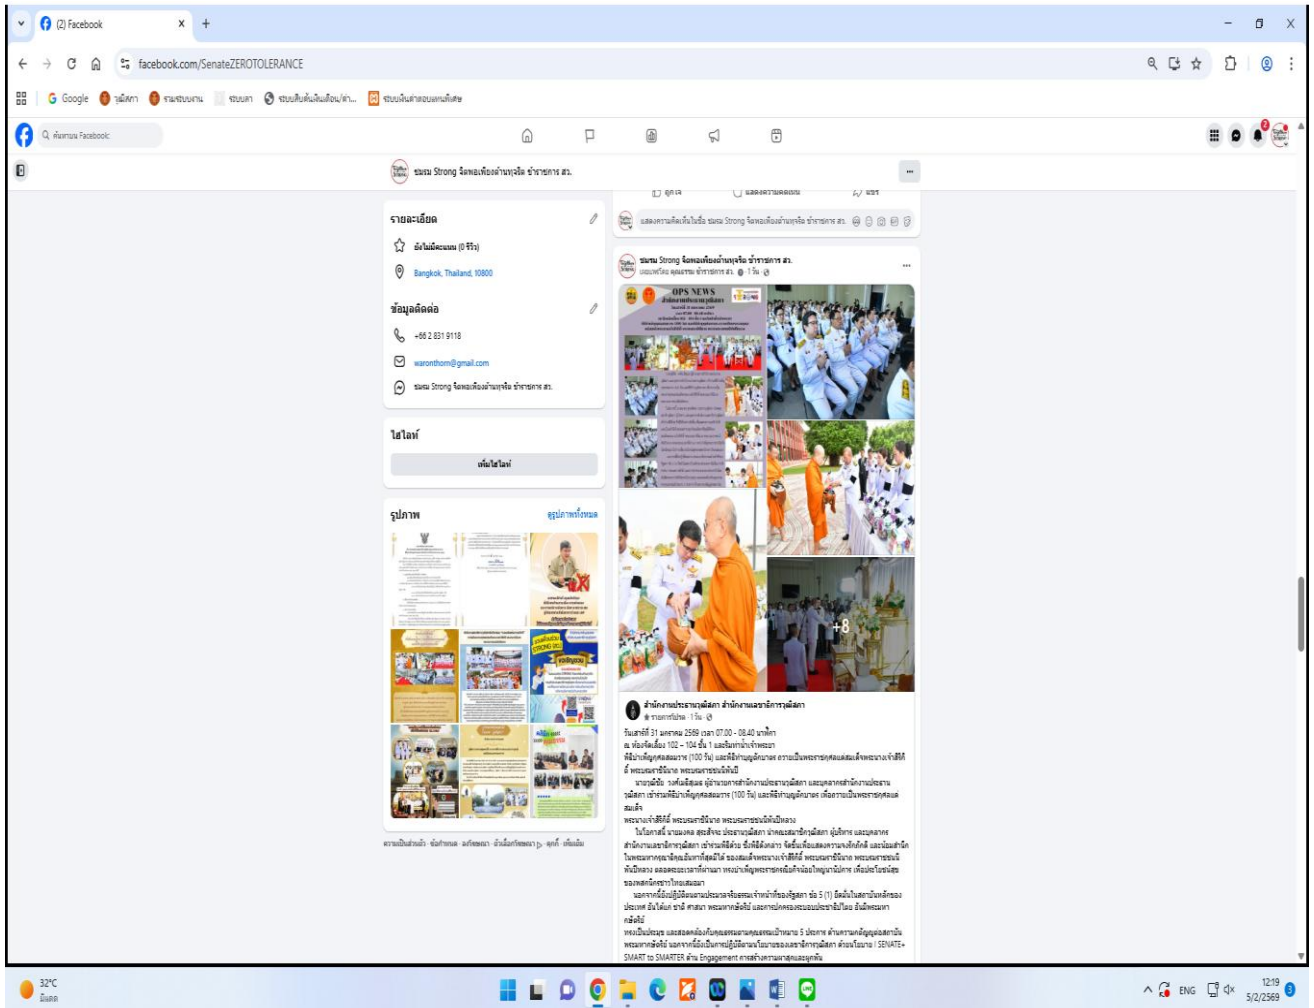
(2) Facebook

facebook.com/SenateZEROTOLERANCE

Google

ค้นหาบน Facebook

ชมรม Strong จิตพอเพียงต้านทุจริต ข้าราชการ สว.

รายละเอียด

ยังไม่มีคะแนน (0 รีวิว)

Bangkok, Thailand, 10800

ข้อมูลติดต่อ

+66 2 831 9118

waronthorn@gmail.com

ชมรม Strong จิตพอเพียงต้านทุจริต ข้าราชการ สว.

ไฮไลท์

เพิ่มไฮไลท์

รูปภาพ

ดูรูปภาพทั้งหมด

ความเป็นส่วนตัว · ข้อกำหนด · โฆษณา · ตัวเลือกโฆษณา · คุกกี้ · เพิ่มเติม

ถูกใจ แสดงความคิดเห็น แชร์

แสดงความคิดเห็นในชื่อ ชมรม Strong จิตพอเพียงต้านทุจริต ข้าราชการ สว.

ชมรม Strong จิตพอเพียงต้านทุจริต ข้าราชการ สว.
เผยแพร่โดย คุณธรรม ข้าราชการ สว. · 1 วัน

OPS NEWS

+8

สำนักงานประธานวุฒิสภา สำนักงานเลขาธิการวุฒิสภา
รายการโปรด · 1 วัน

วันเสาร์ที่ 31 มกราคม 2569 เวลา 07.00 - 08.40 นาฬิกา
ณ ห้องรับรอง 102 – 104 ชั้น 1 และริมทางน้ำเจ้าพระยา
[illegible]

32°C

ENG 12:19 5/2/2569